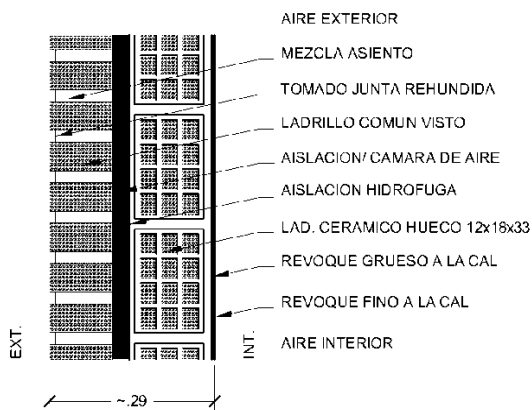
AIRE EXTERIOR

MEZCLA ASIENTO

TOMADO JUNTA REHUNDIDA

LADRILLO COMUN VISTO

AISLACION/ CAMARA DE AIRE

AISLACION HIDROFUGA

LAD. CERAMICO HUECO 12x18x33

REVOQUE GRUESO A LA CAL

REVOQUE FINO A LA CAL

AIRE INTERIOR

EXT.

INT.

~.29